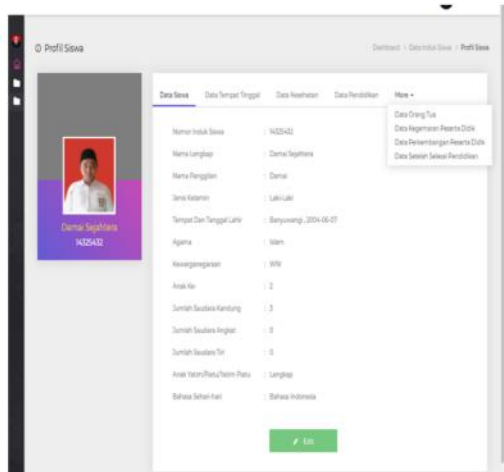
Profil Siswa

Dashboard › Data Induk Siswa › Profil Siswa

Damai Sejahtera
14325432

Data Siswa | Data Tempat Tinggal | Data Kesehatan | Data Pendidikan | More ▾

Data Orang Tua
Data Kegemaran Peserta Didik
Data Perkembangan Peserta Didik
Data Setelah Selesai Pendidikan

| | |
|---|---|
| Nomor Induk Siswa | : 14325432 |
| Nama Lengkap | : Damai Sejahtera |
| Nama Panggilan | : Damai |
| Jenis Kelamin | : Laki-Laki |
| Tempat Dan Tanggal Lahir | : Banyuwangi , 2004-06-07 |
| Agama | : Islam |
| Kewarganegaraan | : WNI |
| Anak Ke- | : 2 |
| Jumlah Saudara Kandung | : 3 |
| Jumlah Saudara Angkat | : 0 |
| Jumlah Saudara Tiri | : 0 |
| Anak Yatim/Piatu/Yatim Piatu | : Lengkap |
| Bahasa Sehari-hari | : Bahasa Indonesia |

Edit